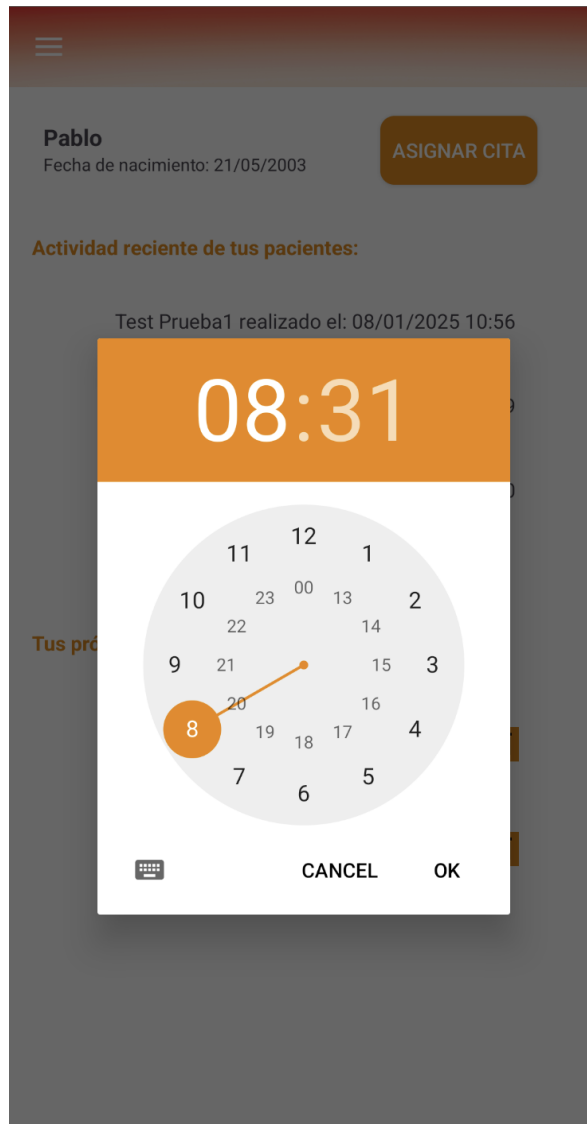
Pablo
Fecha de nacimiento: 21/05/2003

ASIGNAR CITA

Actividad reciente de tus pacientes:

Test Prueba1 realizado el: 08/01/2025 10:56

Tus pró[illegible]

08:31

12
1
2
3
4
5
6
7
8
9
10
11
00
13
14
15
16
17
18
19
20
21
22
23

CANCEL
OK